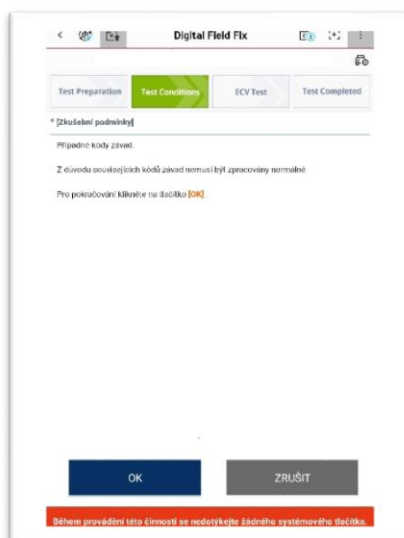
Digital Field Fix

Test Preparation

Test Conditions

ECV Test

Test Completed

* [Zkušební podmínky]

Případné kódy závad

Z důvodu souvisejících kódů závad nemusí být zpracovány normálně

Pro pokračování klikněte na tlačítko [OK]

OK

ZRUŠIT

Během provádění této činnosti se nedotýkejte žádného systémového tlačítka.